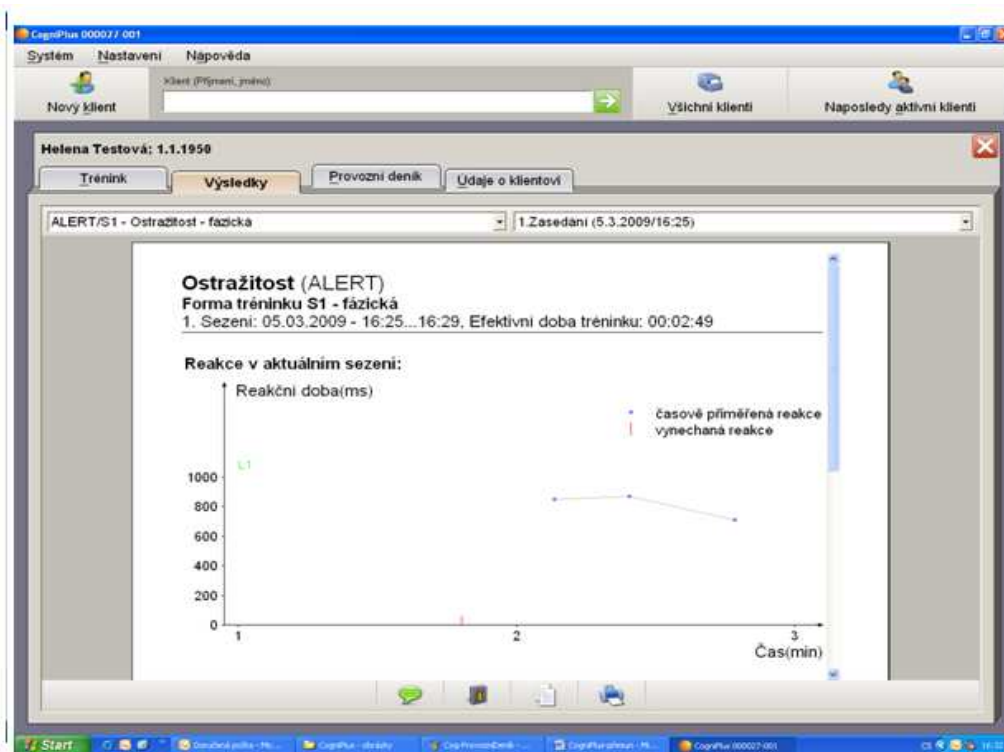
CogniPlus 000027-001

Systém Nastavení Nápověda

Klient (Příjmení, jméno):

Nový klient

Všichni klienti

Naposledy aktivní klienti

Helena Testová: 1.1.1950

Trénink

Výsledky

Provozní deník

Údaje o klientovi

ALERT/S1 - Ostražitost - fázická

1.Zasedání (5.3.2009/16:25)

Ostražitost (ALERT)

Forma tréninku S1 - fázická

1. Sezení: 05.03.2009 - 16:25...16:29, Efektivní doba tréninku: 00:02:49

Reakce v aktuálním sezení:

Reakční doba(ms)

časově přiměřená reakce

vynechaná reakce

L1

1000

800

600

400

200

0

1

2

3

Čas(min)

Start

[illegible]